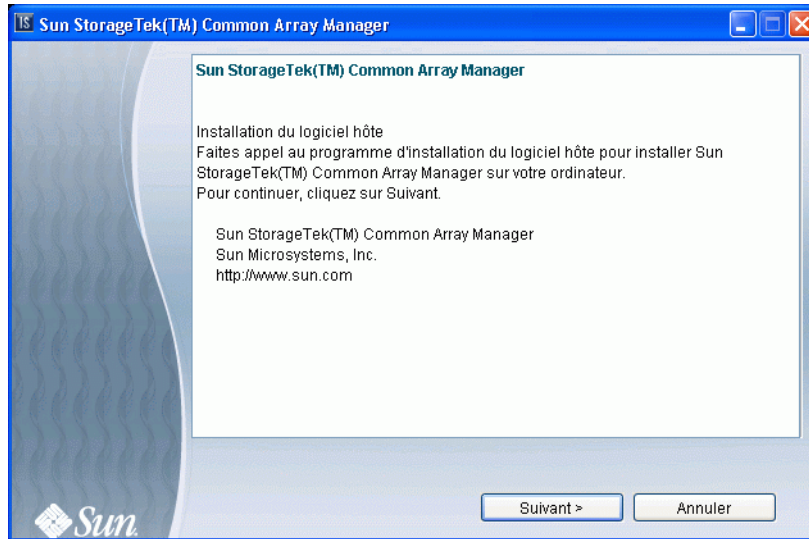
IS Sun StorageTek(TM) Common Array Manager

Sun StorageTek(TM) Common Array Manager

Installation du logiciel hôte
Faites appel au programme d'installation du logiciel hôte pour installer Sun StorageTek(TM) Common Array Manager sur votre ordinateur.
Pour continuer, cliquez sur Suivant.

Sun StorageTek(TM) Common Array Manager
Sun Microsystems, Inc.
http://www.sun.com

Sun

Suivant >

Annuler